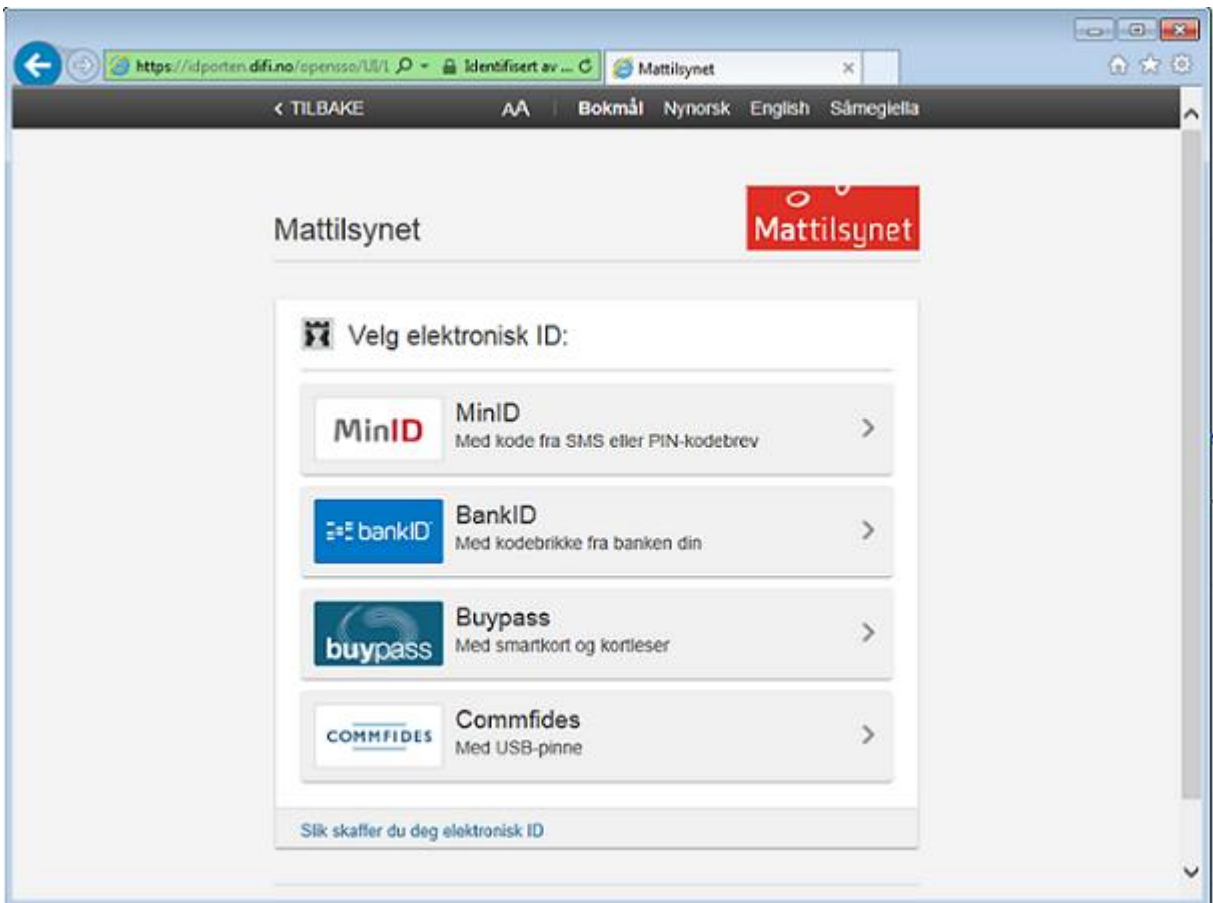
https://idporten.difi.no/opensso/UI/1 Identifisert av ... Mattilsynet ×

< TILBAKE AA | Bokmål Nynorsk English Sámegiella

Mattilsynet

Mattilsynet

Velg elektronisk ID:

MinID
MinID
Med kode fra SMS eller PIN-kodebrev
>

bankID
BankID
Med kodebrikke fra banken din
>

buypass
Buypass
Med smartkort og kortleser
>

COMMFIDES
Commfides
Med USB-pinne
>

Slik skaffer du deg elektronisk ID